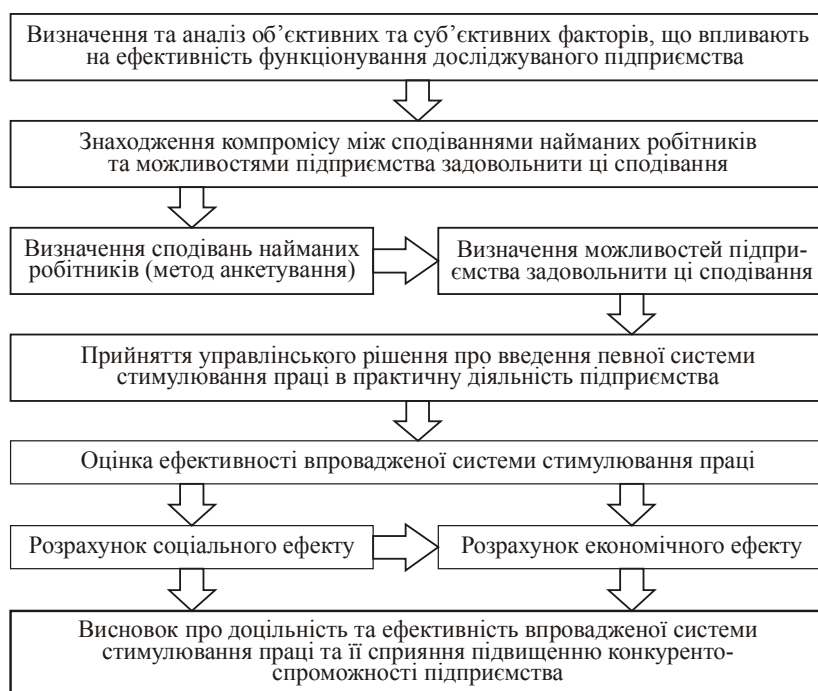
Визначення та аналіз об'єктивних та суб'єктивних факторів, що впливають на ефективність функціонування досліджуваного підприємства

Знаходження компромісу між сподіваннями найманих робітників та можливостями підприємства задовольнити ці сподівання

Визначення сподівань найманих робітників (метод анкетування)

Визначення можливостей підприємства задовольнити ці сподівання

Прийняття управлінського рішення про введення певної системи стимулювання праці в практичну діяльність підприємства

Оцінка ефективності впровадженої системи стимулювання праці

Розрахунок соціального ефекту

Розрахунок економічного ефекту

Висновок про доцільність та ефективність впровадженої системи стимулювання праці та її сприяння підвищенню конкурентоспроможності підприємства